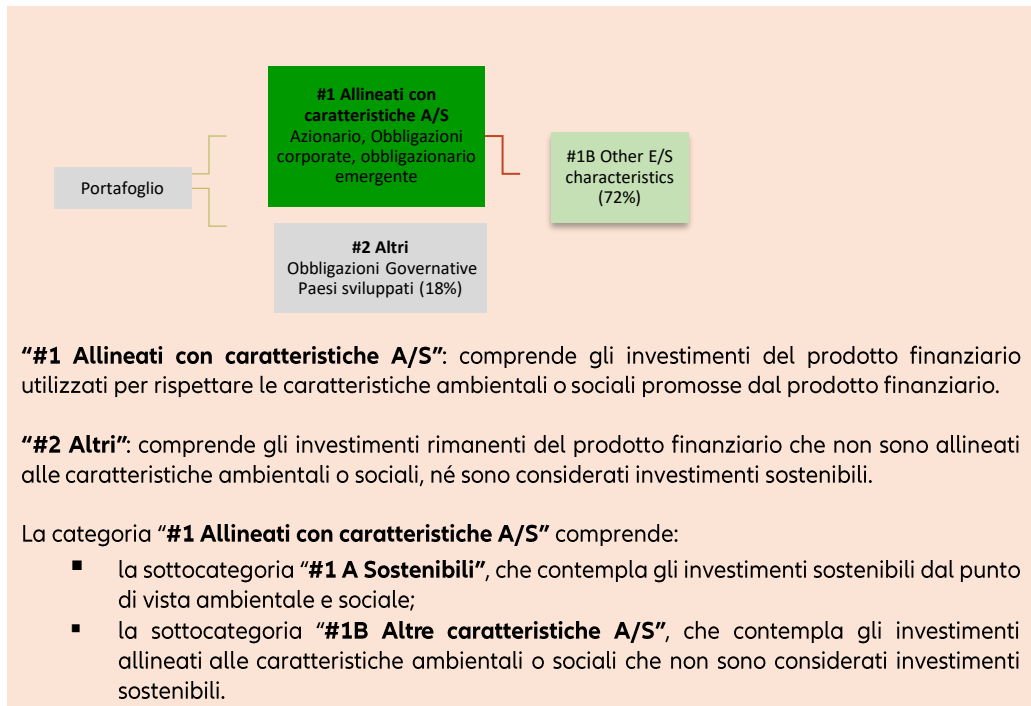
Portafoglio

#1 Allineati con caratteristiche A/S
Azionario, Obbligazioni corporate, obbligazionario emergente

#1B Other E/S characteristics (72%)

#2 Altri
Obbligazioni Governative Paesi sviluppati (18%)

“#1 Allineati con caratteristiche A/S”: comprende gli investimenti del prodotto finanziario utilizzati per rispettare le caratteristiche ambientali o sociali promosse dal prodotto finanziario.

“#2 Altri”: comprende gli investimenti rimanenti del prodotto finanziario che non sono allineati alle caratteristiche ambientali o sociali, né sono considerati investimenti sostenibili.

La categoria “#1 Allineati con caratteristiche A/S” comprende:
▪ la sottocategoria “#1 A Sostenibili”, che contempla gli investimenti sostenibili dal punto di vista ambientale e sociale;
▪ la sottocategoria “#1B Altre caratteristiche A/S”, che contempla gli investimenti allineati alle caratteristiche ambientali o sociali che non sono considerati investimenti sostenibili.